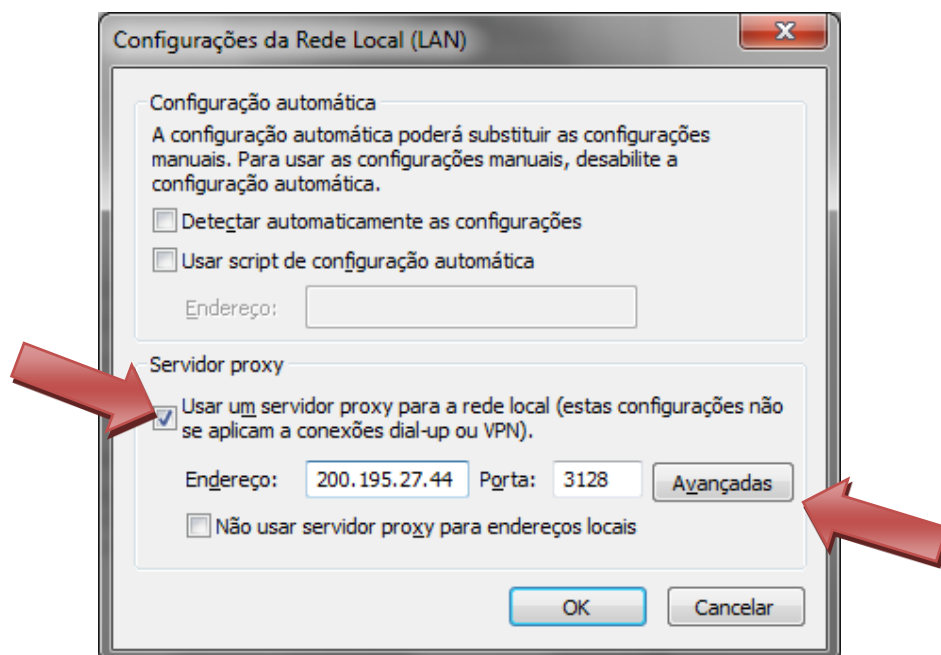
Configurações da Rede Local (LAN)

X

Configuração automática

A configuração automática poderá substituir as configurações manuais. Para usar as configurações manuais, desabilite a configuração automática.

Detectar automaticamente as configurações

Usar script de configuração automática

Endereço:

Servidor proxy

Usar um servidor proxy para a rede local (estas configurações não se aplicam a conexões dial-up ou VPN).

Endereço: 200.195.27.44 Porta: 3128 Avançadas

Não usar servidor proxy para endereços locais

OK Cancelar